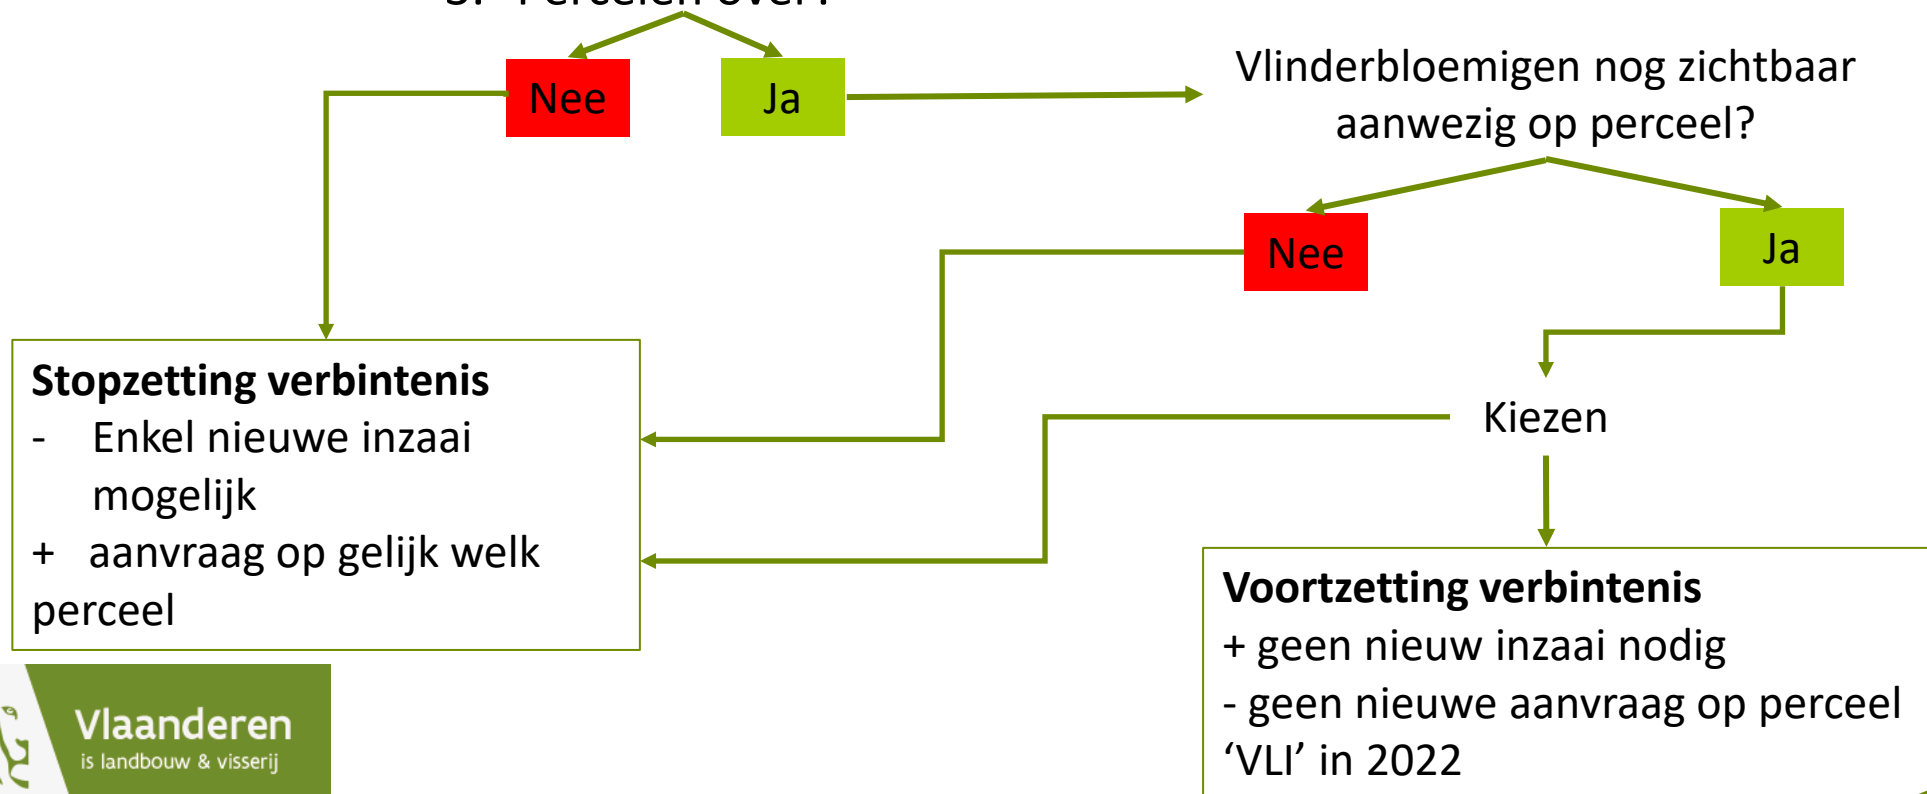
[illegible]

Nee

Ja

Vlinderbloemigen nog zichtbaar aanwezig op perceel?

Nee

Ja

Stopzetting verbintenis
- Enkel nieuwe inzaai mogelijk
+ aanvraag op gelijk welk perceel

Kiezen

Voortzetting verbintenis
+ geen nieuw inzaai nodig
- geen nieuwe aanvraag op perceel ‘VLI’ in 2022

Vlaanderen
is landbouw & visserij